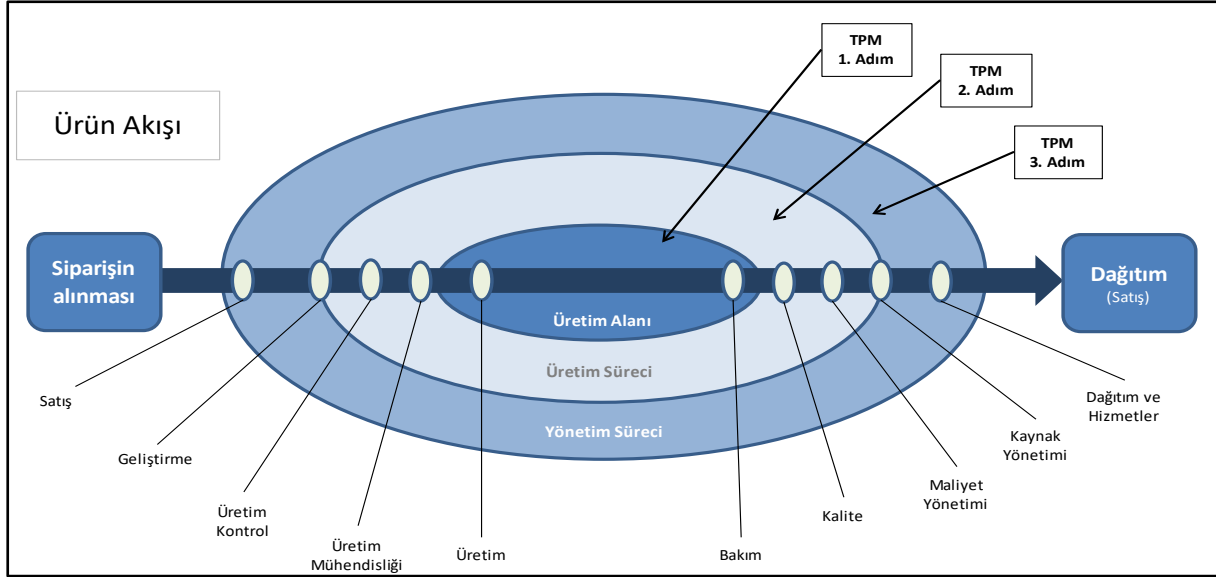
TPM
1. Adım

TPM
2. Adım

TPM
3. Adım

Ürün Akışı

Siparişin alınması

Dağıtım
(Satış)

Üretim Alanı

Üretim Süreci

Yönetim Süreci

Satış

Geliştirme

Üretim
Kontrol

Üretim
Mühendisliği

Üretim

Bakım

Kalite

Maliyet
Yönetimi

Kaynak
Yönetimi

Dağıtım ve
Hizmetler